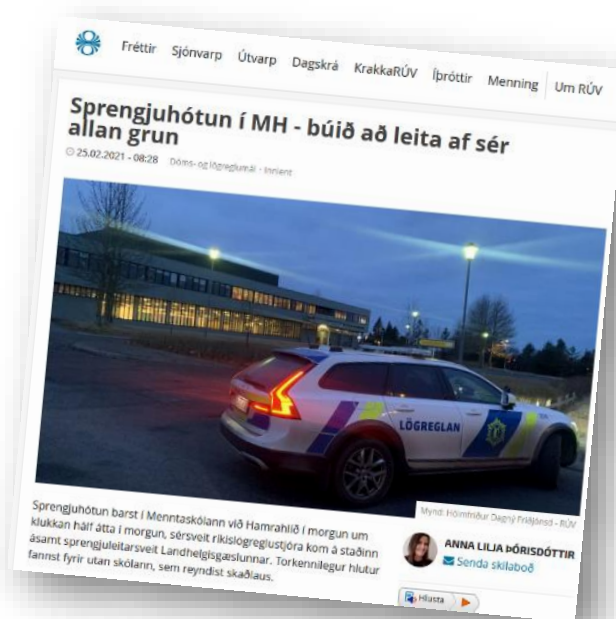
Fréttir Sjónvarp Útvarp Dagskrá KrakkaRÚV Íþróttir Menning Um RÚV

Sprengjuhótun í MH - búið að leita af sér allan grun

25.02.2021 - 08:28 Dóms- og lögreglumál · Innlent

LÖGREGLAN

Mynd: Hólmfríður Dagný Friðjónsd - RÚV

Sprengjuhótun barst í Menntaskólann við Hamrahlíð í morgun um klukkan hálf átta í morgun, sérsveit ríkislögreglustjóra kom á staðinn ásamt sprengjuleitarsveit Landhelgisgæslunnar. Torkennilegur hlutur fannst fyrir utan skólann, sem reyndist skaðlaus.

ANNA LILJA ÞÓRISDÓTTIR
Senda skilaboð

Hlusta